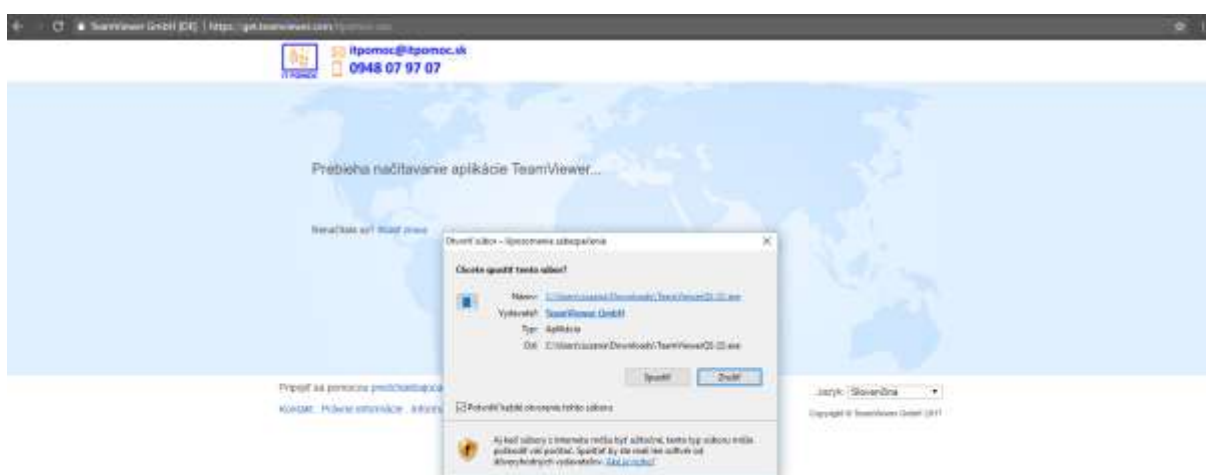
TeamViewer GmbH [DE] | https://get.teamviewer.com/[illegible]

itpomoc@itpomoc.sk
0948 07 97 07

IT POMOC

Prebieha načítavanie aplikácie TeamViewer...

Nenačítalo sa? Skúsiť znova

Otvoriť súbor – Upozornenie zabezpečenia

Chcete spustiť tento súbor?

Názov: C:\Users\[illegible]\Downloads\TeamViewerQS-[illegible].exe
Vydavateľ: TeamViewer GmbH
Typ: Aplikácia
Od: C:\Users\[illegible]\Downloads\TeamViewerQS-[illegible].exe

Spustiť Zrušiť

Pred otvorením tohto súboru sa vždy opýtať

Aj keď súbory z Internetu môžu byť užitočné, tento typ súboru môže poškodiť váš počítač. Spúšťajte iba softvér od dôveryhodných vydavateľov. Aké je riziko?

Pripojiť sa pomocou prehliadača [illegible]

Kontakt Právne informácie Inform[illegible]

Jazyk: Slovenčina

Copyright © TeamViewer GmbH 2017